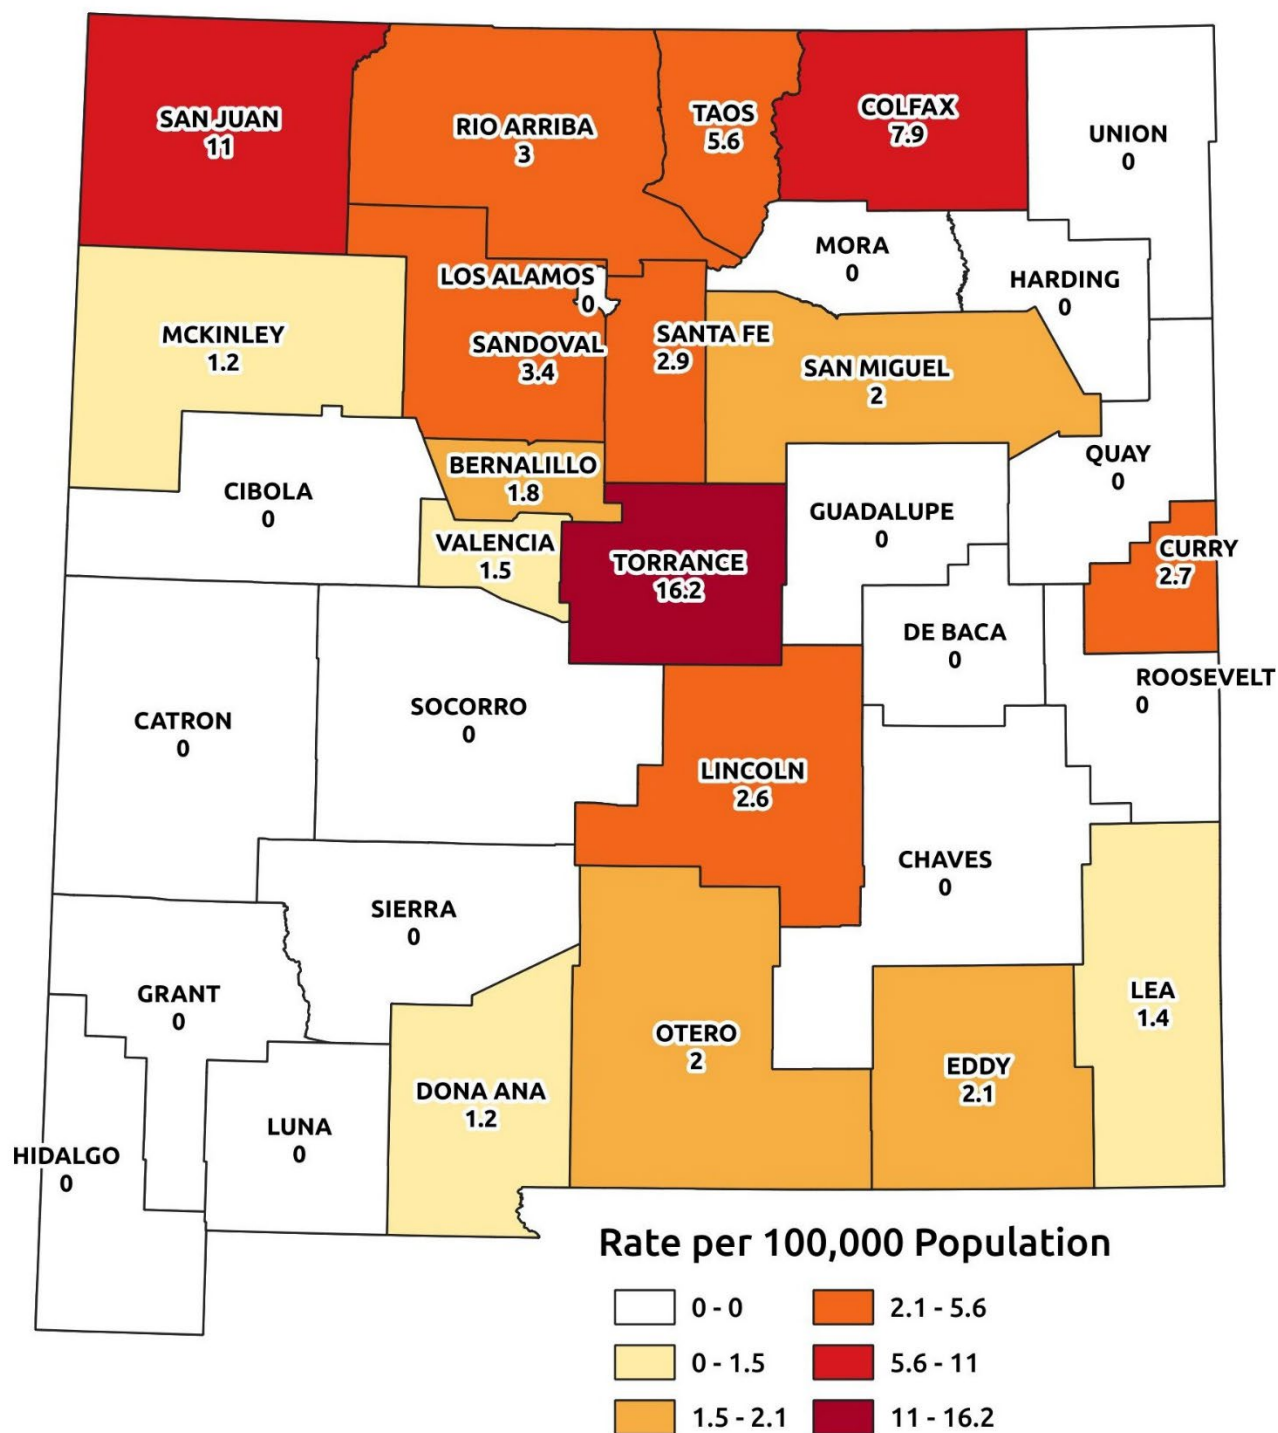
SAN JUAN
11

RIO ARRIBA
3

TAOS
5.6

COLFAX
7.9

UNION
0

MORA
0

HARDING
0

LOS ALAMOS
0

MCKINLEY
1.2

SANDOVAL
3.4

SANTA FE
2.9

SAN MIGUEL
2

QUAY
0

BERNALILLO
1.8

CIBOLA
0

GUADALUPE
0

VALENCIA
1.5

TORRANCE
16.2

CURRY
2.7

DE BACA
0

ROOSEVELT
0

CATRON
0

SOCORRO
0

LINCOLN
2.6

CHAVES
0

SIERRA
0

GRANT
0

LEA
1.4

OTERO
2

EDDY
2.1

DONA ANA
1.2

LUNA
0

HIDALGO
0

Rate per 100,000 Population

0 - 0
0 - 1.5
1.5 - 2.1
2.1 - 5.6
5.6 - 11
11 - 16.2